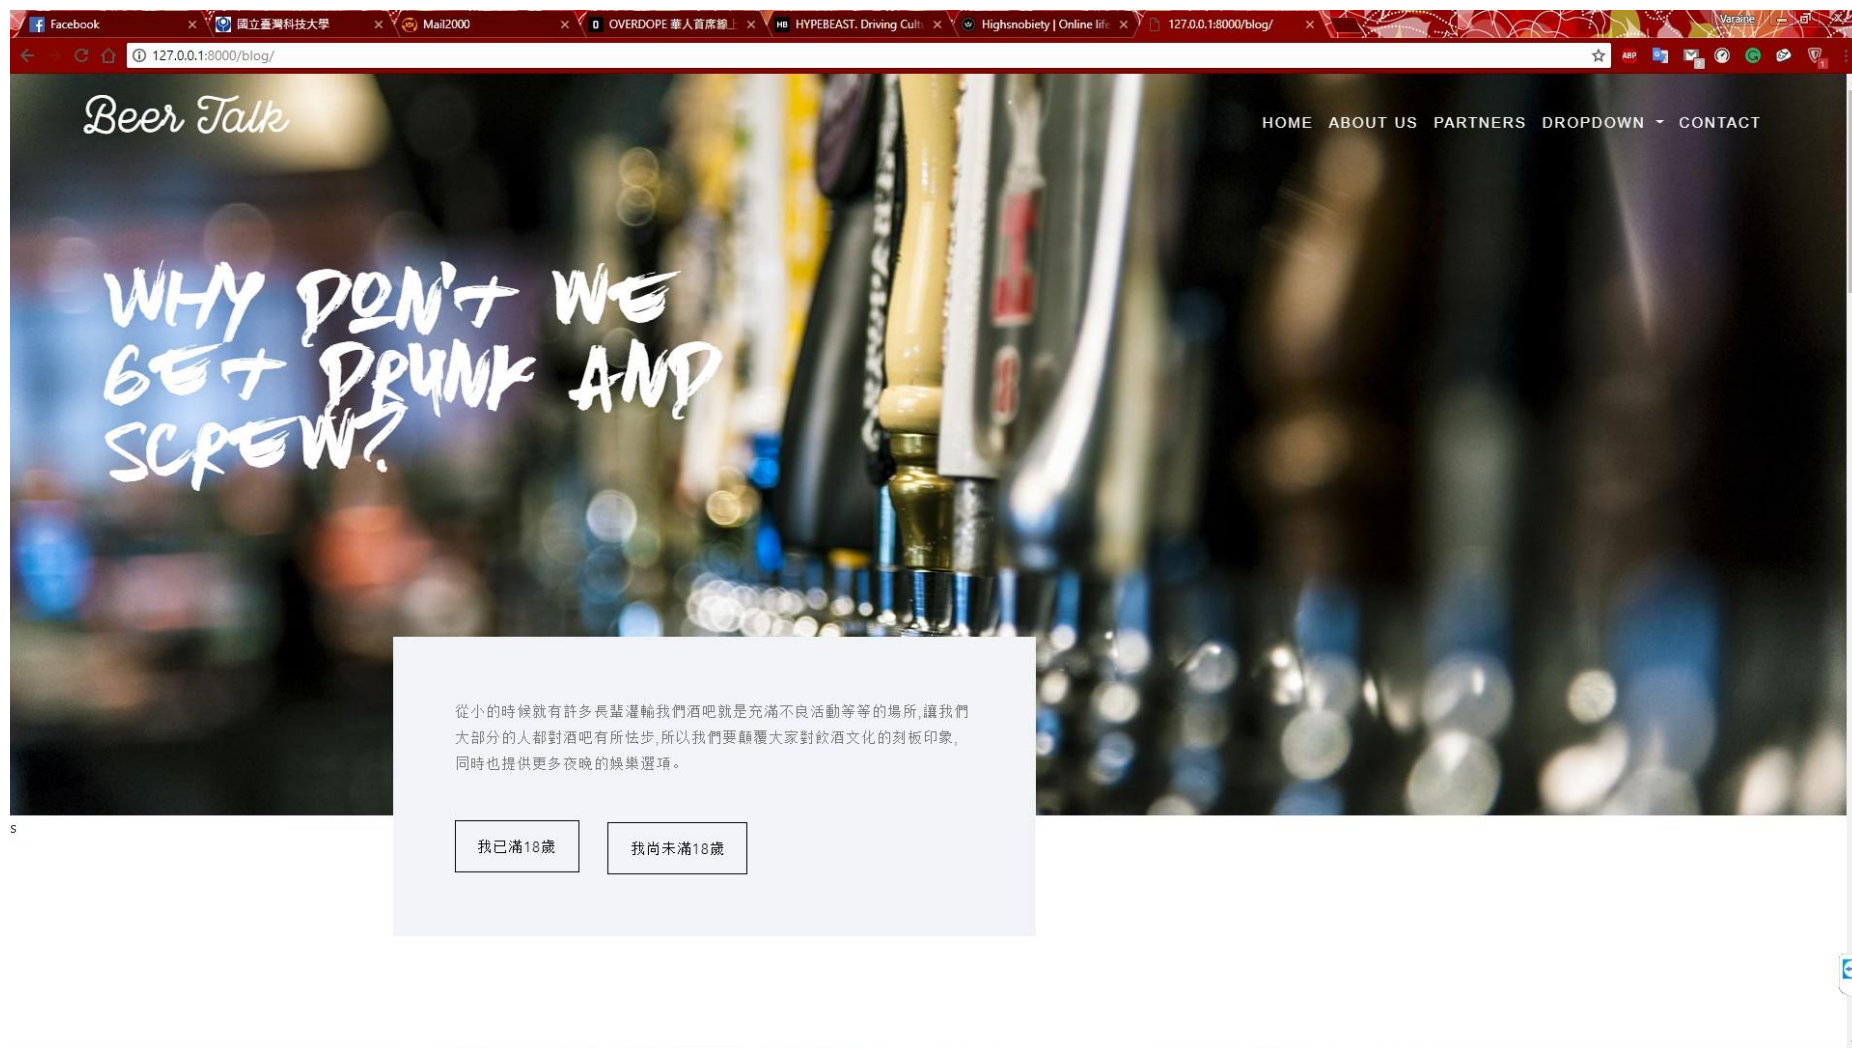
Facebook
國立臺灣科技大學
Mail2000
OVERDOPE 華人首席線上
HYPEBEAST. Driving Cult
Highsnobiety | Online life
127.0.0.1:8000/blog/
Varaine

127.0.0.1:8000/blog/

Beer Talk

HOME ABOUT US PARTNERS DROPDOWN CONTACT

WHY DON'T WE GET DRUNK AND SCREW?

從小的時候就有許多長輩灌輸我們酒吧就是充滿不良活動等等的場所,讓我們大部分的人都對酒吧有所怯步,所以我們要顛覆大家對飲酒文化的刻板印象,同時也提供更多夜晚的娛樂選項。

我已滿18歲

我尚未滿18歲

s